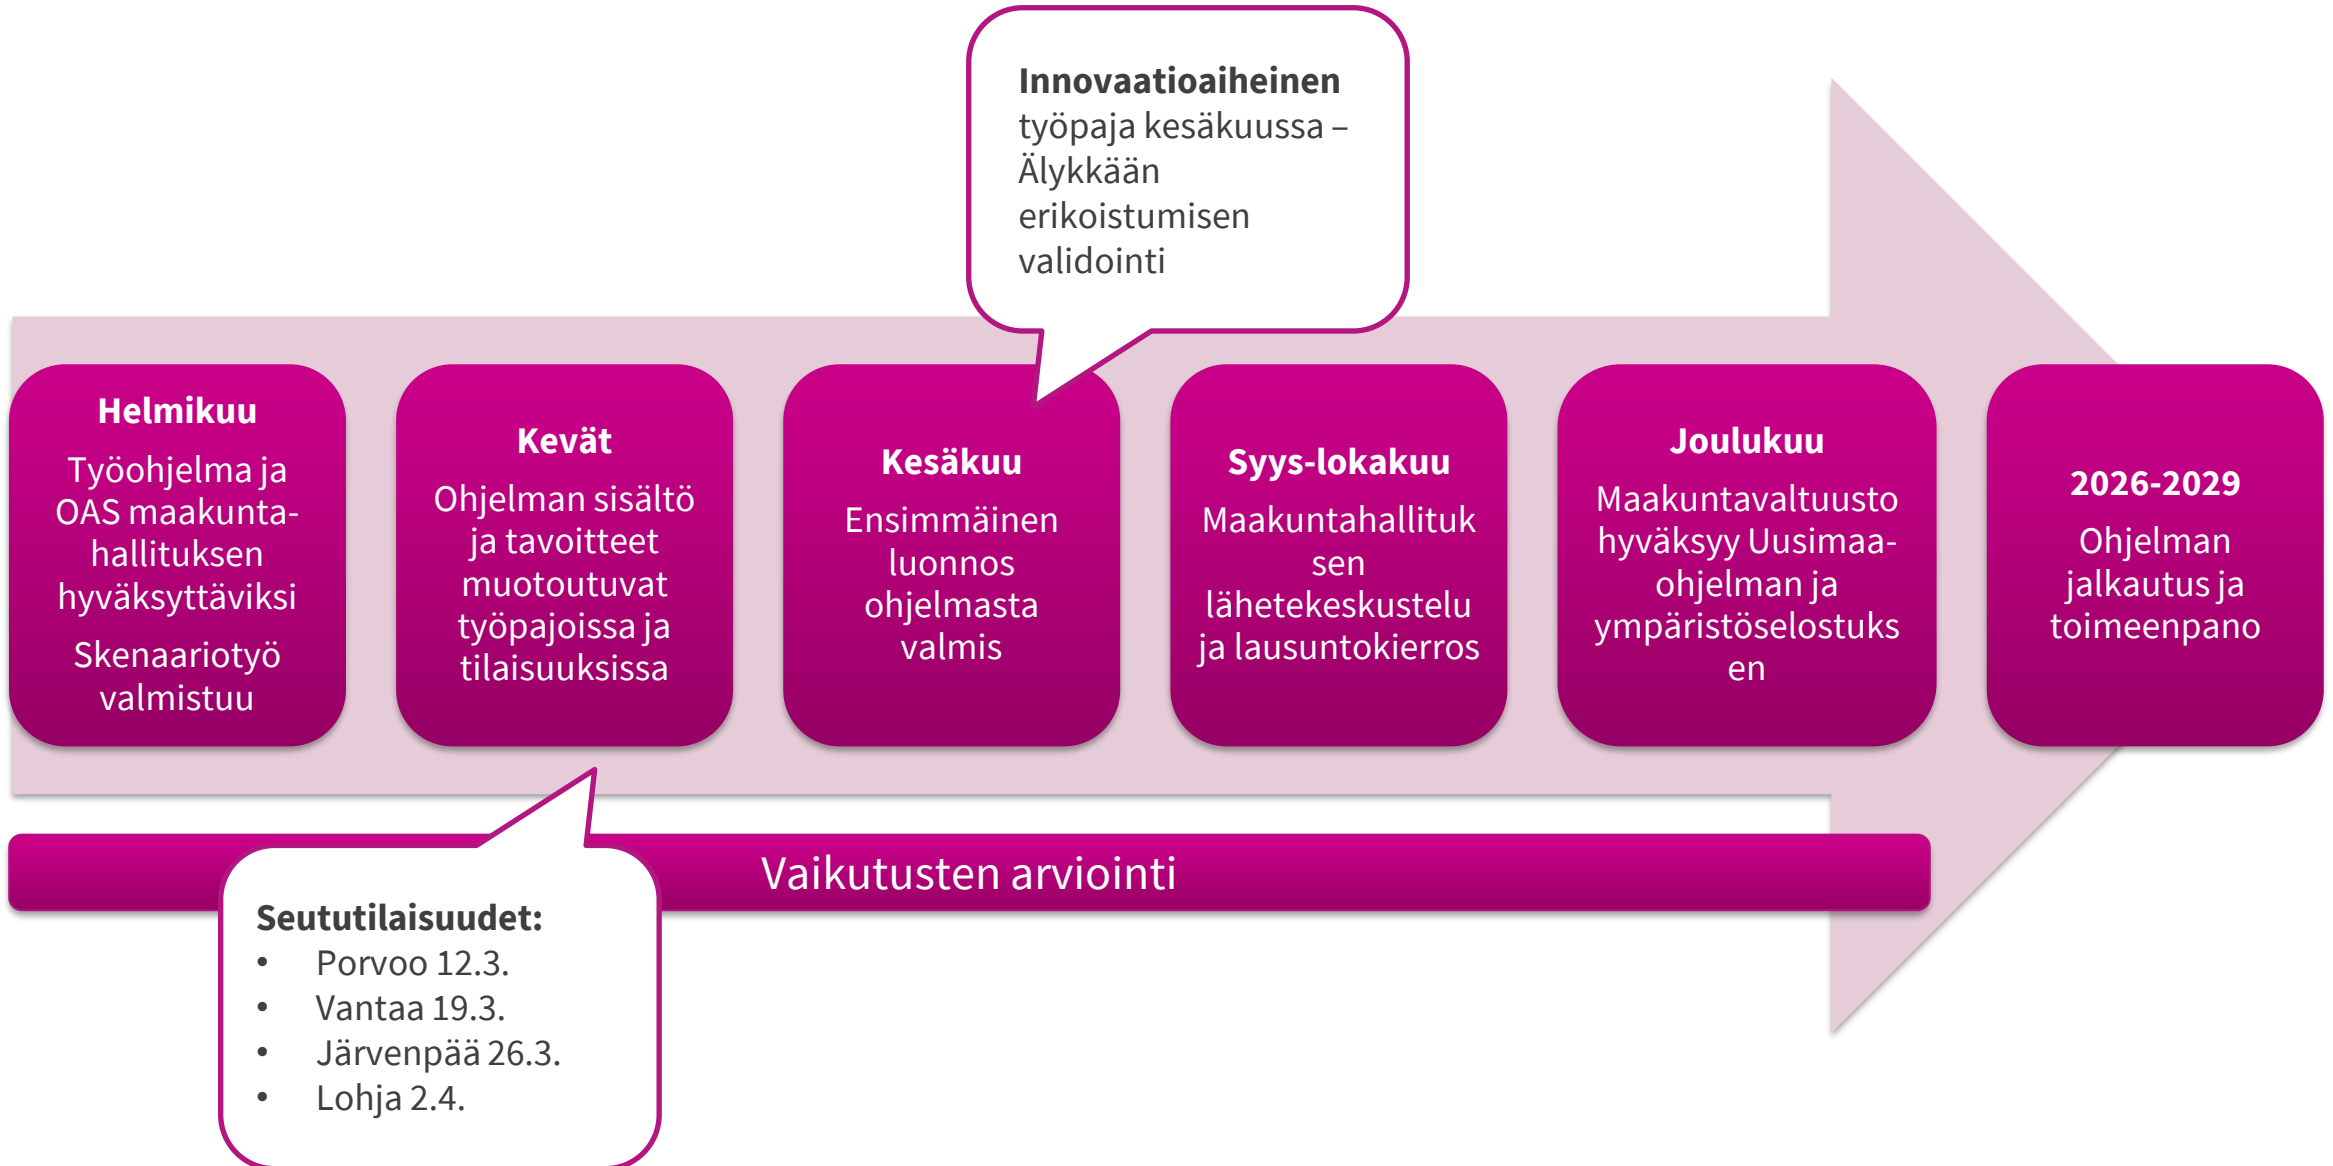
**Innovaatioaiheinen** työpaja kesäkuussa – Älykkään erikoistumisen validointi

**Helmikuu**
Työohjelma ja OAS maakuntahallituksen hyväksyttäviksi
Skenaariotyö valmistuu

**Kevät**
Ohjelman sisältö ja tavoitteet muotoutuvat työpajoissa ja tilaisuuksissa

**Kesäkuu**
Ensimmäinen luonnos ohjelmasta valmis

**Syys-lokakuu**
Maakuntahallituksen lähetekeskustelu ja lausuntokierros

**Joulukuu**
Maakuntavaltuusto hyväksyy Uusimaa-ohjelman ja ympäristöselostuksen

**2026-2029**
Ohjelman jalkautus ja toimeenpano

Vaikutusten arviointi

**Seututilaisuudet:**
- Porvoo 12.3.
- Vantaa 19.3.
- Järvenpää 26.3.
- Lohja 2.4.